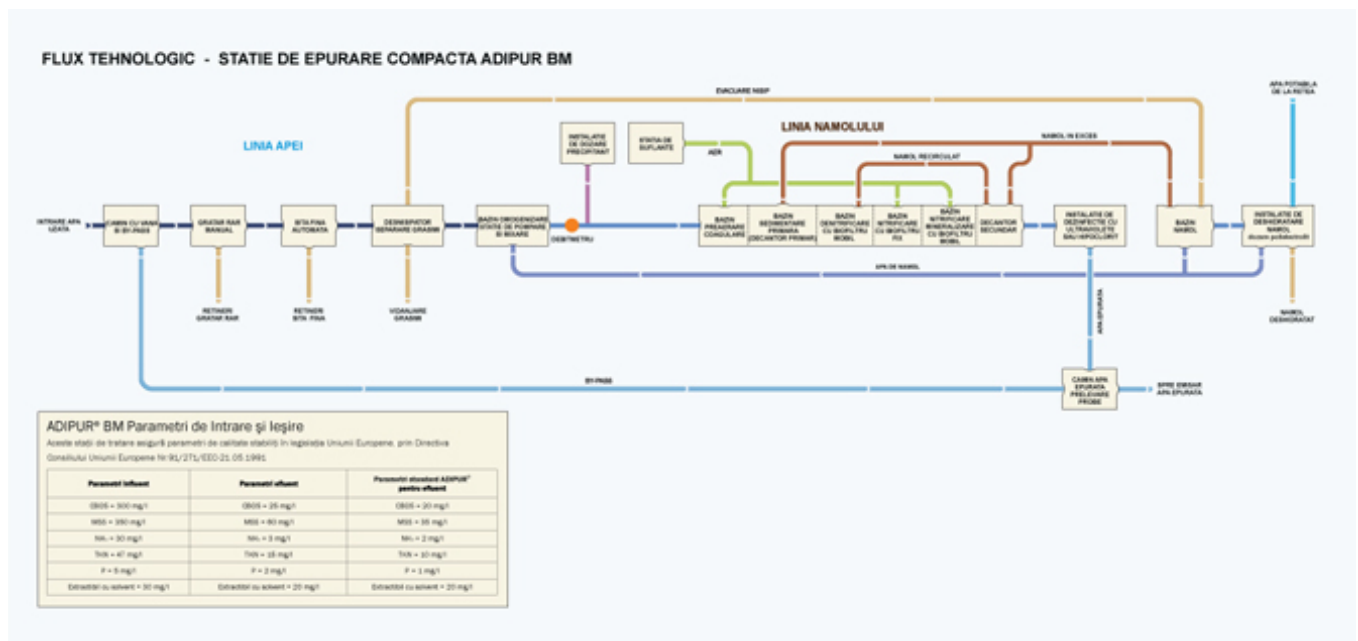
FLUX TEHNOLOGIC - STATIE DE EPURARE COMPACTA ADIPUR BM

EVACUARE NISIP

APA POTABILA DE LA RETEA

LINIA APEI

LINIA NAMOLULUI

INSTALATIE DE DOZARE PRECIPITANT

STATIA DE SUFLANTE

AER

NAMOL IN EXCES

NAMOL RECIRCULAT

INTRARE APA UZATA

CAMIN CU VANE SI BY-PASS

GRATAR RAR MANUAL

SITA FINA AUTOMATA

DESNISIPATOR SEPARARE GRASIMI

BAZIN OMOGENIZARE STATIE DE POMPARE SI BOIARE

DEBITMETRU

BAZIN PREAERARE COAGULARE

BAZIN SEDIMENTARE PRIMARA (DECANTOR PRIMAR)

BAZIN DENITRIFICARE CU BIOFILTRU MOBIL

BAZIN NITRIFICARE CU BIOFILTRU FIX

BAZIN NITRIFICARE MINERALIZARE CU BIOFILTRU MOBIL

DECANTOR SECUNDAR

INSTALATIE DE DEZINFECTIE CU ULTRAVIOLETE SAU HIPOCLORIT

BAZIN NAMOL

INSTALATIE DE DESHIDRATARE NAMOL dozare polielectrolit

APE DE NAMOL

RETINERI GRATAR RAR

RETINERI SITA FINA

VIDANJARE GRASIMI

APA EPURATA

NAMOL DESHIDRATAT

BY-PASS

CAMIN APA EPURATA PRELEVARE PROBE

SPRE EMISAR APA EPURATA

ADIPUR® BM Parametri de Intrare şi Ieşire

Aceste stații de tratare asigură parametri de calitate stabiliți în legislația Uniunii Europene, prin Directiva Consiliului Uniunii Europene Nr.91/271/EEC/21.05.1991

| Parametri influent | Parametri efluent | Parametri atestaţi ADIPUR® pentru efluent |
|---|---|---|
| CBO5 = 300 mg/l | CBO5 = 25 mg/l | CBO5 = 20 mg/l |
| MSS = 350 mg/l | MSS = 60 mg/l | MSS = 35 mg/l |
| NH₄ = 30 mg/l | NH₄ = 3 mg/l | NH₄ = 2 mg/l |
| TKN = 47 mg/l | TKN = 15 mg/l | TKN = 10 mg/l |
| P = 5 mg/l | P = 2 mg/l | P = 1 mg/l |
| Extractibil cu solvent = 30 mg/l | Extractibil cu solvent = 20 mg/l | Extractibil cu solvent = 20 mg/l |